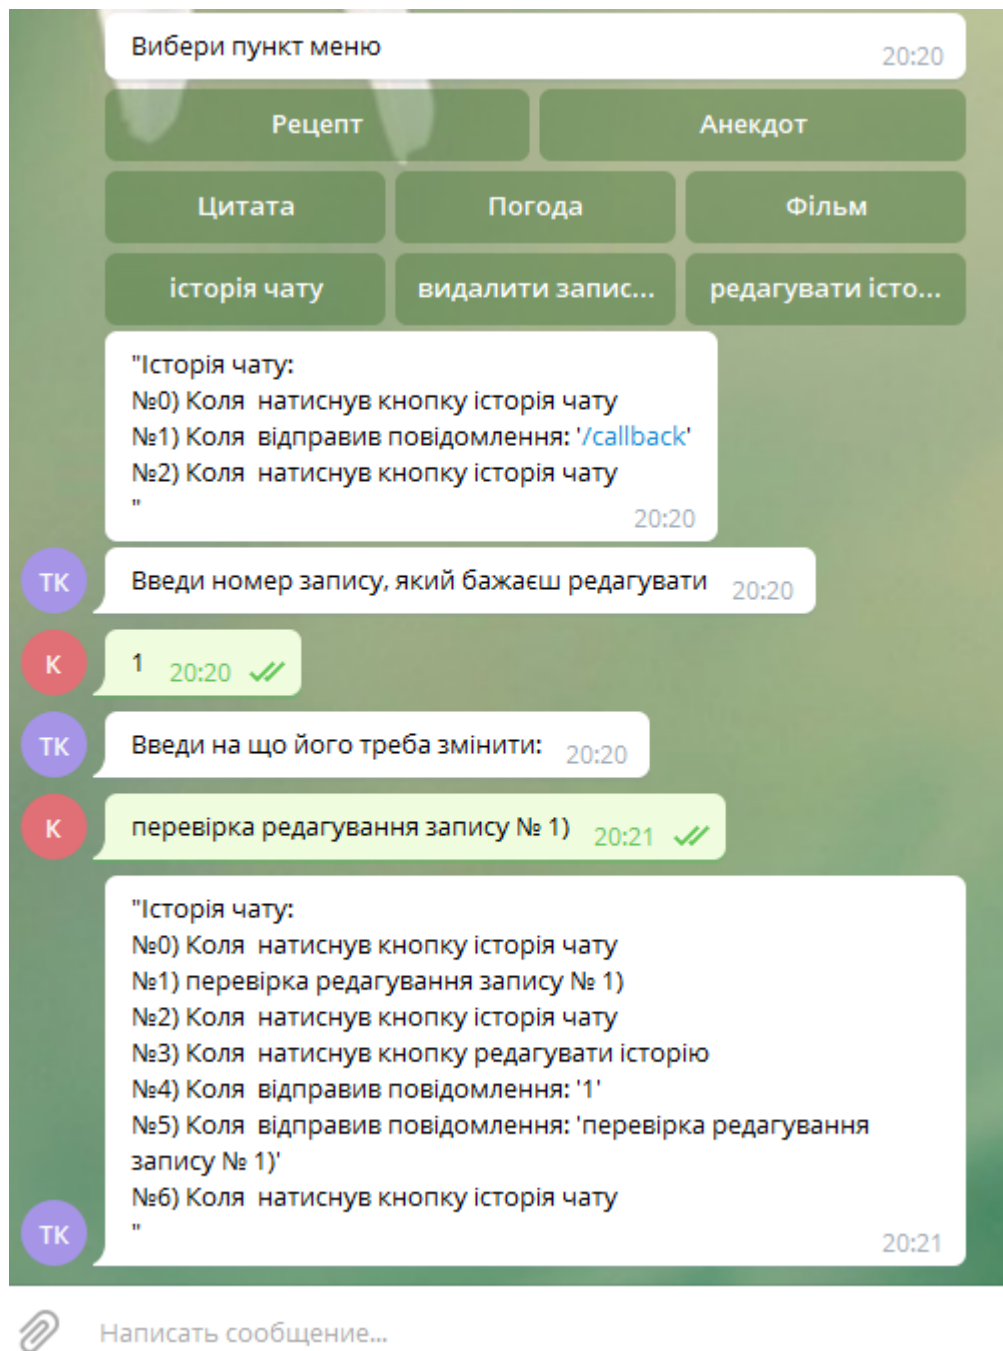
Вибери пункт меню 20:20

Рецепт

Анекдот

Цитата

Погода

Фільм

історія чату

видалити запис...

редагувати істо...

"Історія чату:
№0) Коля  натиснув кнопку історія чату
№1) Коля  відправив повідомлення: '/callback'
№2) Коля  натиснув кнопку історія чату
"
20:20

ТК

Введи номер запису, який бажаєш редагувати 20:20

К

1 20:20

ТК

Введи на що його треба змінити: 20:20

К

перевірка редагування запису № 1) 20:21

"Історія чату:
№0) Коля  натиснув кнопку історія чату
№1) перевірка редагування запису № 1)
№2) Коля  натиснув кнопку історія чату
№3) Коля  натиснув кнопку редагувати історію
№4) Коля  відправив повідомлення: '1'
№5) Коля  відправив повідомлення: 'перевірка редагування запису № 1)'
№6) Коля  натиснув кнопку історія чату
"
20:21

ТК

Написать сообщение...